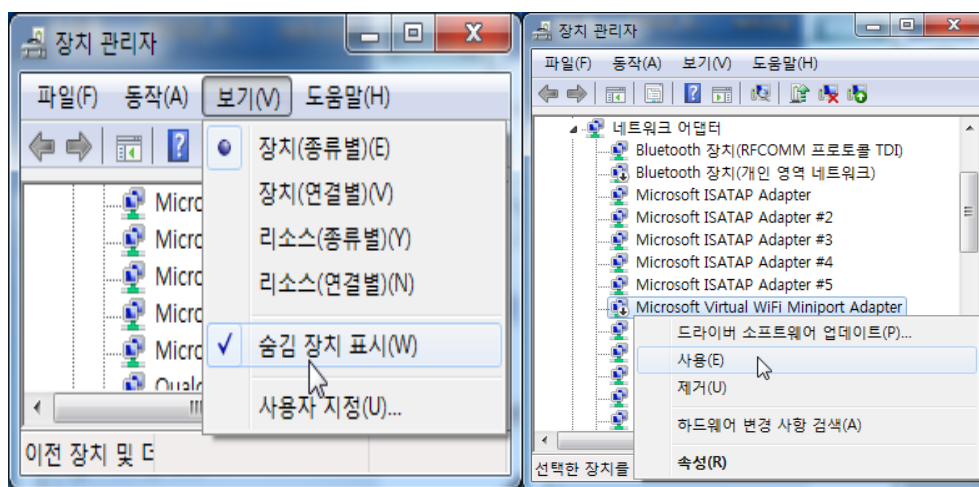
장치 관리자

파일(F) 동작(A) 보기(V) 도움말(H)

Micro
Micro
Micro
Micro
Micro
Qualc

장치(종류별)(E)
장치(연결별)(V)
리소스(종류별)(Y)
리소스(연결별)(N)
숨김 장치 표시(W)
사용자 지정(U)...

이전 장치 및 디

장치 관리자

파일(F) 동작(A) 보기(V) 도움말(H)

네트워크 어댑터
Bluetooth 장치(RFCOMM 프로토콜 TDI)
Bluetooth 장치(개인 영역 네트워크)
Microsoft ISATAP Adapter
Microsoft ISATAP Adapter #2
Microsoft ISATAP Adapter #3
Microsoft ISATAP Adapter #4
Microsoft ISATAP Adapter #5
Microsoft Virtual WiFi Miniport Adapter

드라이버 소프트웨어 업데이트(P)...
사용(E)
제거(U)
하드웨어 변경 사항 검색(A)
속성(R)

선택한 장치를